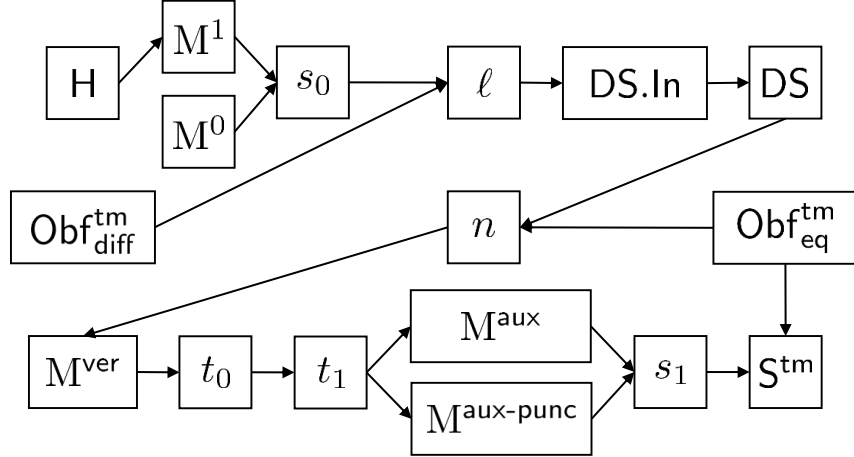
H

$\mathrm{M}^1$

$\mathrm{M}^0$

$s_0$

$\ell$

DS.In

DS

$\mathsf{Obf}^{\mathsf{tm}}_{\mathsf{diff}}$

$n$

$\mathsf{Obf}^{\mathsf{tm}}_{\mathsf{eq}}$

$\mathrm{M}^{\mathsf{ver}}$

$t_0$

$t_1$

$\mathrm{M}^{\mathsf{aux}}$

$\mathrm{M}^{\mathsf{aux\text{-}punc}}$

$s_1$

$\mathsf{S}^{\mathsf{tm}}$